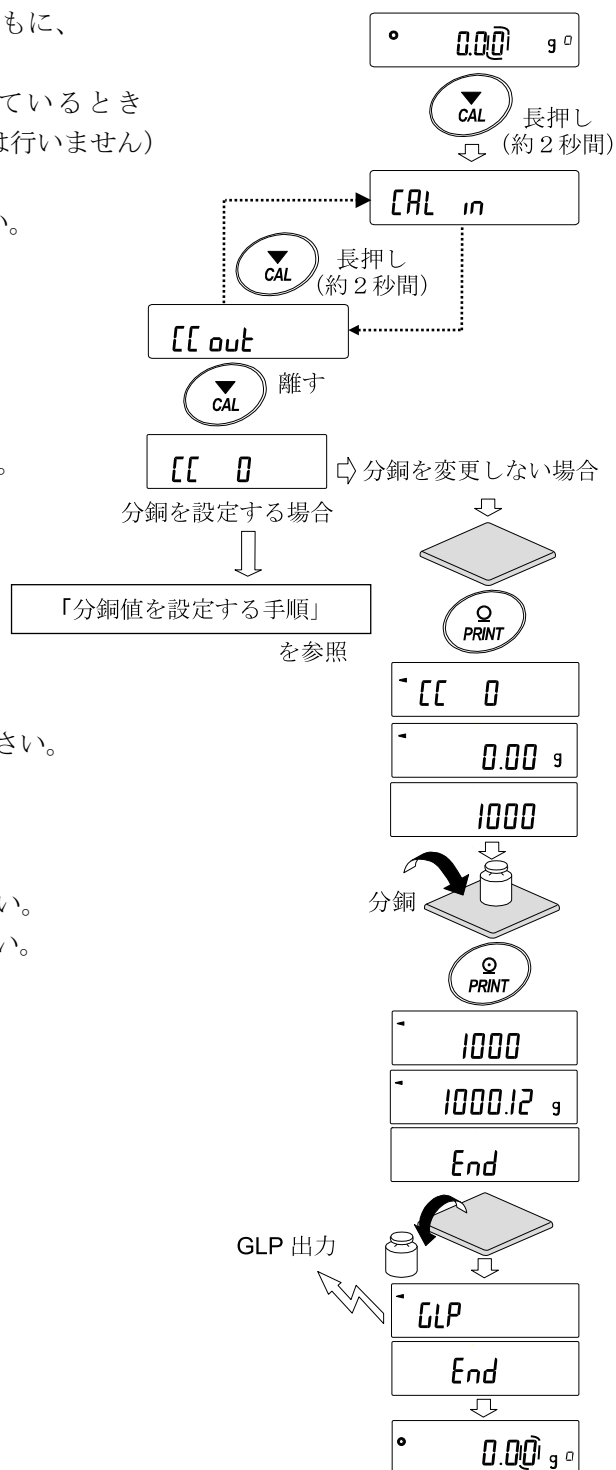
もに、

ているとき
は行いません)

い。

。

さい。

い。
い。

0.00 g

CAL
長押し
(約2秒間)

CAL in

CAL
長押し
(約2秒間)

CC out

CAL
離す

CC 0

分銅を変更しない場合

分銅を設定する場合

「分銅値を設定する手順」
を参照

PRINT

CC 0

0.00 g

1000

分銅

PRINT

1000

1000.12 g

End

GLP 出力

GLP

End

0.00 g